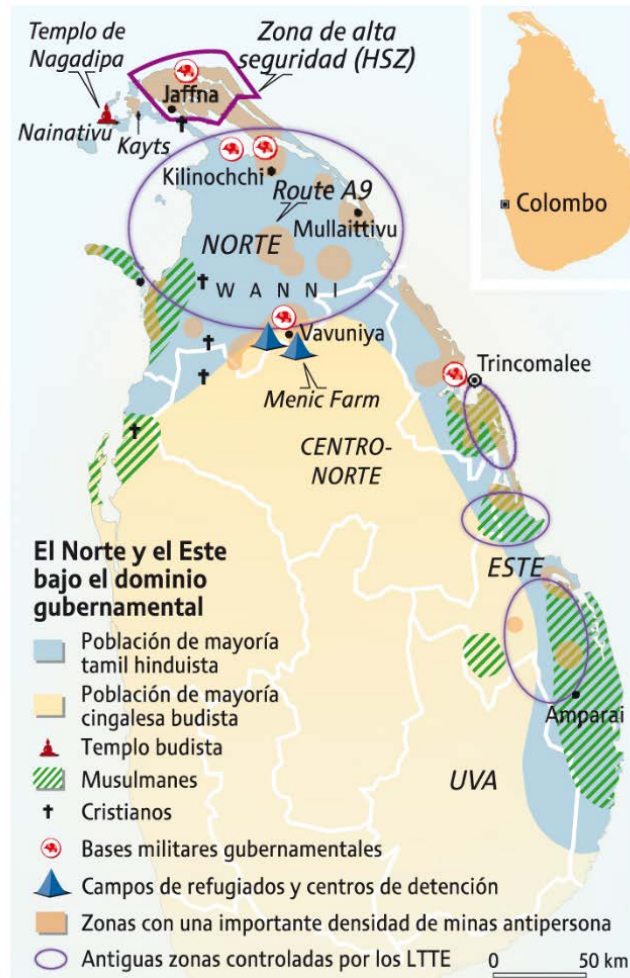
Templo de Nagadipa
Zona de alta seguridad (HSZ)
Jaffna
Nainativu
Kayts
Kilinochchi
Route A9
Mullaittivu
NORTE
W A N N I
Vavuniya
Menic Farm
Colombo
Trincomalee
CENTRO-NORTE
ESTE
Amparai
UVA

El Norte y el Este bajo el dominio gubernamental
Población de mayoría tamil hinduista
Población de mayoría cingalesa budista
Templo budista
Musulmanes
Cristianos
Bases militares gubernamentales
Campos de refugiados y centros de detención
Zonas con una importante densidad de minas antipersona
Antiguas zonas controladas por los LTTE
0
50 km